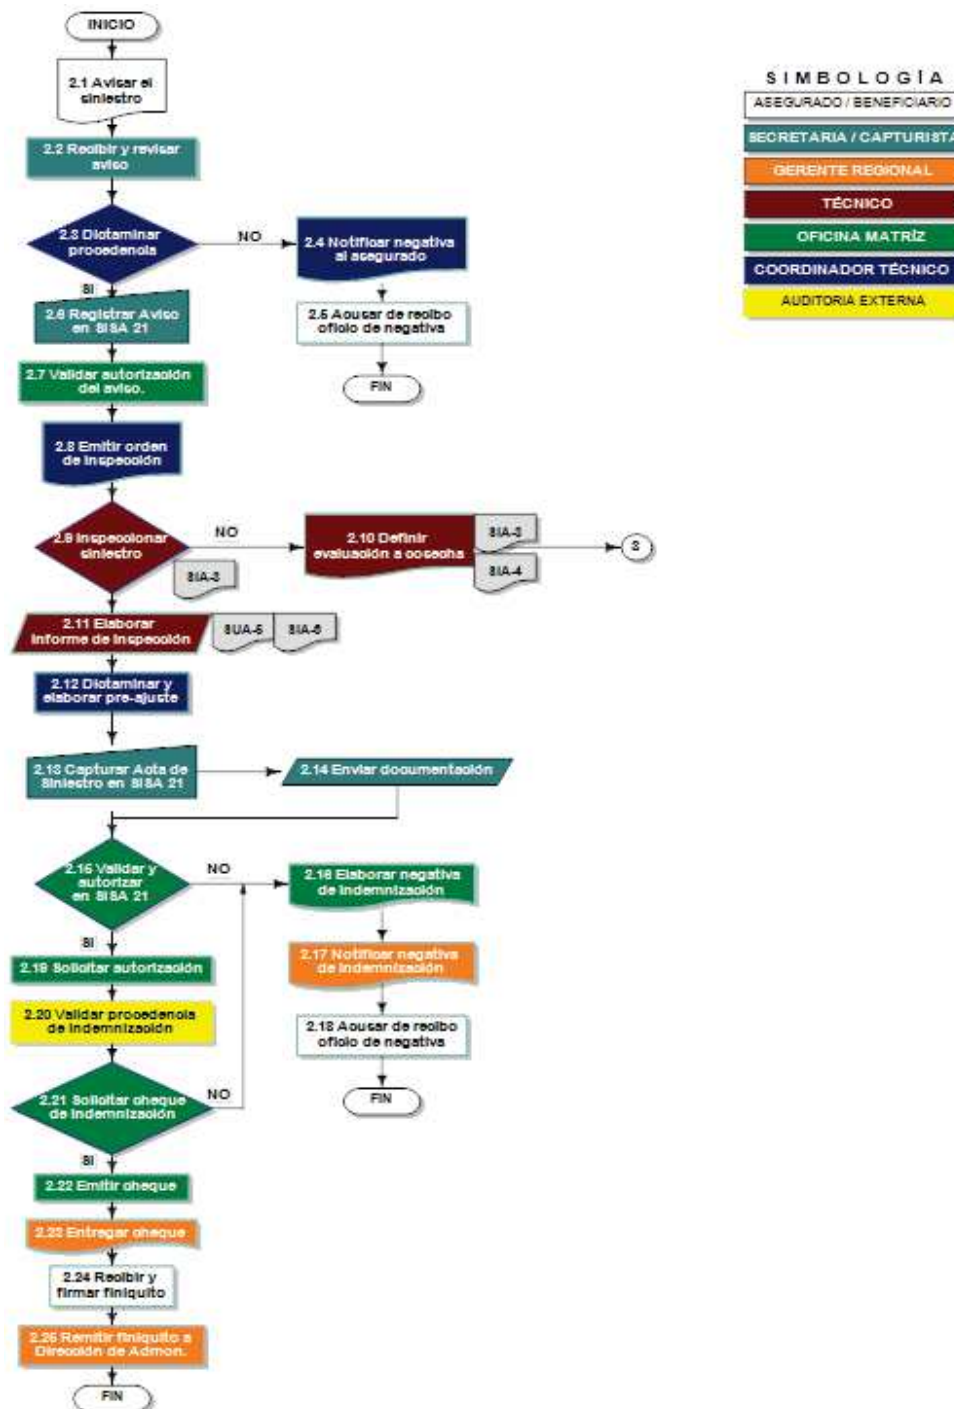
INICIO

2.1 Avisar el siniestro

2.2 Recibir y revisar aviso

2.3 Dictaminar procedencia

NO

2.4 Notificar negativa al asegurado

2.5 Acusar de recibo oficio de negativa

FIN

SI

2.6 Registrar Aviso en SISA 21

2.7 Validar autorización del aviso.

2.8 Emitir orden de inspección

2.9 Inspeccionar siniestro

NO

2.10 Definir evaluación a cosecha

SIA-3

SIA-4

S

SIA-3

2.11 Elaborar informe de inspección

SUA-5

SIA-6

2.12 Dictaminar y elaborar pre-ajuste

2.13 Capturar Acta de Siniestro en SISA 21

2.14 Enviar documentación

2.15 Validar y autorizar en SISA 21

NO

2.16 Elaborar negativa de indemnización

2.17 Notificar negativa de indemnización

2.18 Acusar de recibo oficio de negativa

FIN

SI

2.19 Solicitar autorización

2.20 Validar procedencia de indemnización

2.21 Solicitar cheque de indemnización

NO

SI

2.22 Emitir cheque

2.23 Entregar cheque

2.24 Recibir y firmar finiquito

2.25 Remitir finiquito a Dirección de Admon.

FIN

SIMBOLOGÍA

ASEGURADO / BENEFICIARIO

SECRETARIA / CAPTURISTA

GERENTE REGIONAL

TÉCNICO

OFICINA MATRÍZ

COORDINADOR TÉCNICO

AUDITORIA EXTERNA